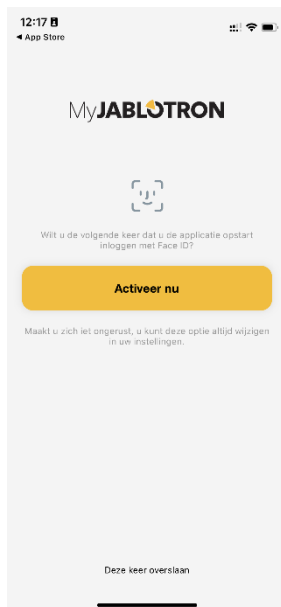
12:17
◀ App Store

MyJABLOTRON

Wilt u de volgende keer dat u de applicatie opstart inloggen met Face ID?

Activeer nu

Maakt u zich iet ongerust, u kunt deze optie altijd wijzigen in uw instellingen.

Deze keer overslaan